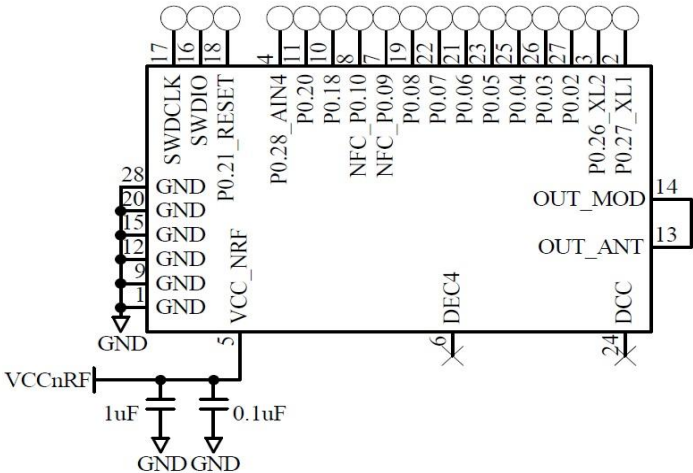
17 16 18 4 11 10 8 7 19 22 21 23 25 26 27 3 2

SWDCLK
SWDIO
P0.21_RESET
P0.28_AIN4
P0.20
P0.18
NFC_P0.10
NFC_P0.09
P0.08
P0.07
P0.06
P0.05
P0.04
P0.03
P0.02
P0.26_XL2
P0.27_XL1

28 GND
20 GND
15 GND
12 GND
9 GND
1 GND

OUT_MOD 14
OUT_ANT 13

VCC_NRF
DEC4
DCC

GND
5
6
24

VCCnRF
1uF
0.1uF
GND GND